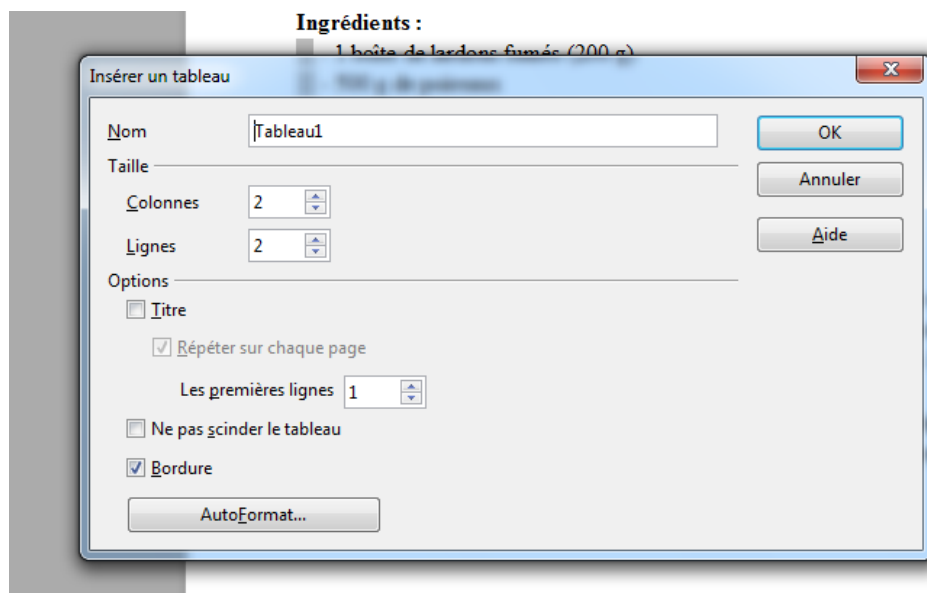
Ingrédients :

1 boîte de lardons fumés (200 g)

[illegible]

Insérer un tableau

x

Nom

Tableau1

OK

Taille

Annuler

Colonnes

2

Lignes

2

Aide

Options

Titre

Répéter sur chaque page

Les premières lignes

1

Ne pas scinder le tableau

Bordure

AutoFormat...